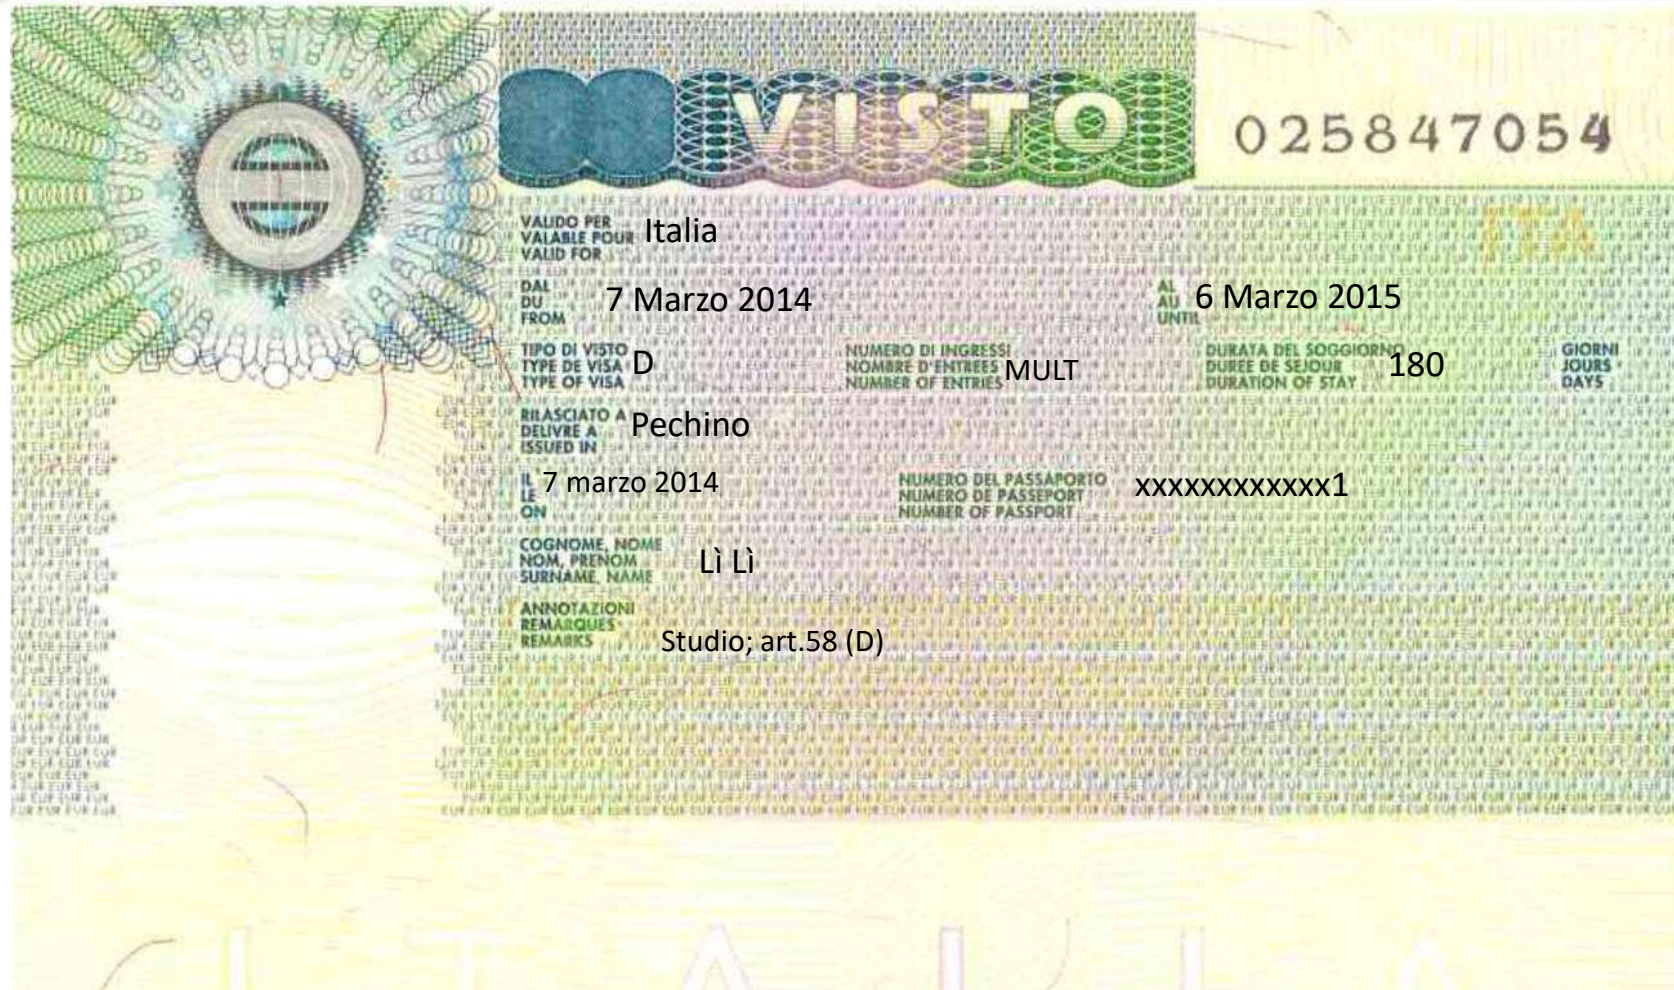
VISTO

025847054

ITA

VALIDO PER
VALABLE POUR
VALID FOR
Italia

DAL
DU
FROM
7 Marzo 2014

AL
AU
UNTIL
6 Marzo 2015

TIPO DI VISTO
TYPE DE VISA
TYPE OF VISA
D

NUMERO DI INGRESSI
NOMBRE D'ENTREES
NUMBER OF ENTRIES
MULT

DURATA DEL SOGGIORNO
DUREE DE SEJOUR
DURATION OF STAY
180
GIORNI
JOURS
DAYS

RILASCIATO A
DELIVRE A
ISSUED IN
Pechino

IL
LE
ON
7 marzo 2014

NUMERO DEL PASSAPORTO
NUMERO DE PASSEPORT
NUMBER OF PASSPORT
xxxxxxxxxxxx1

COGNOME, NOME
NOM, PRENOM
SURNAME, NAME
Lì Lì

ANNOTAZIONI
REMARQUES
REMARKS
Studio; art.58 (D)

ITALIA